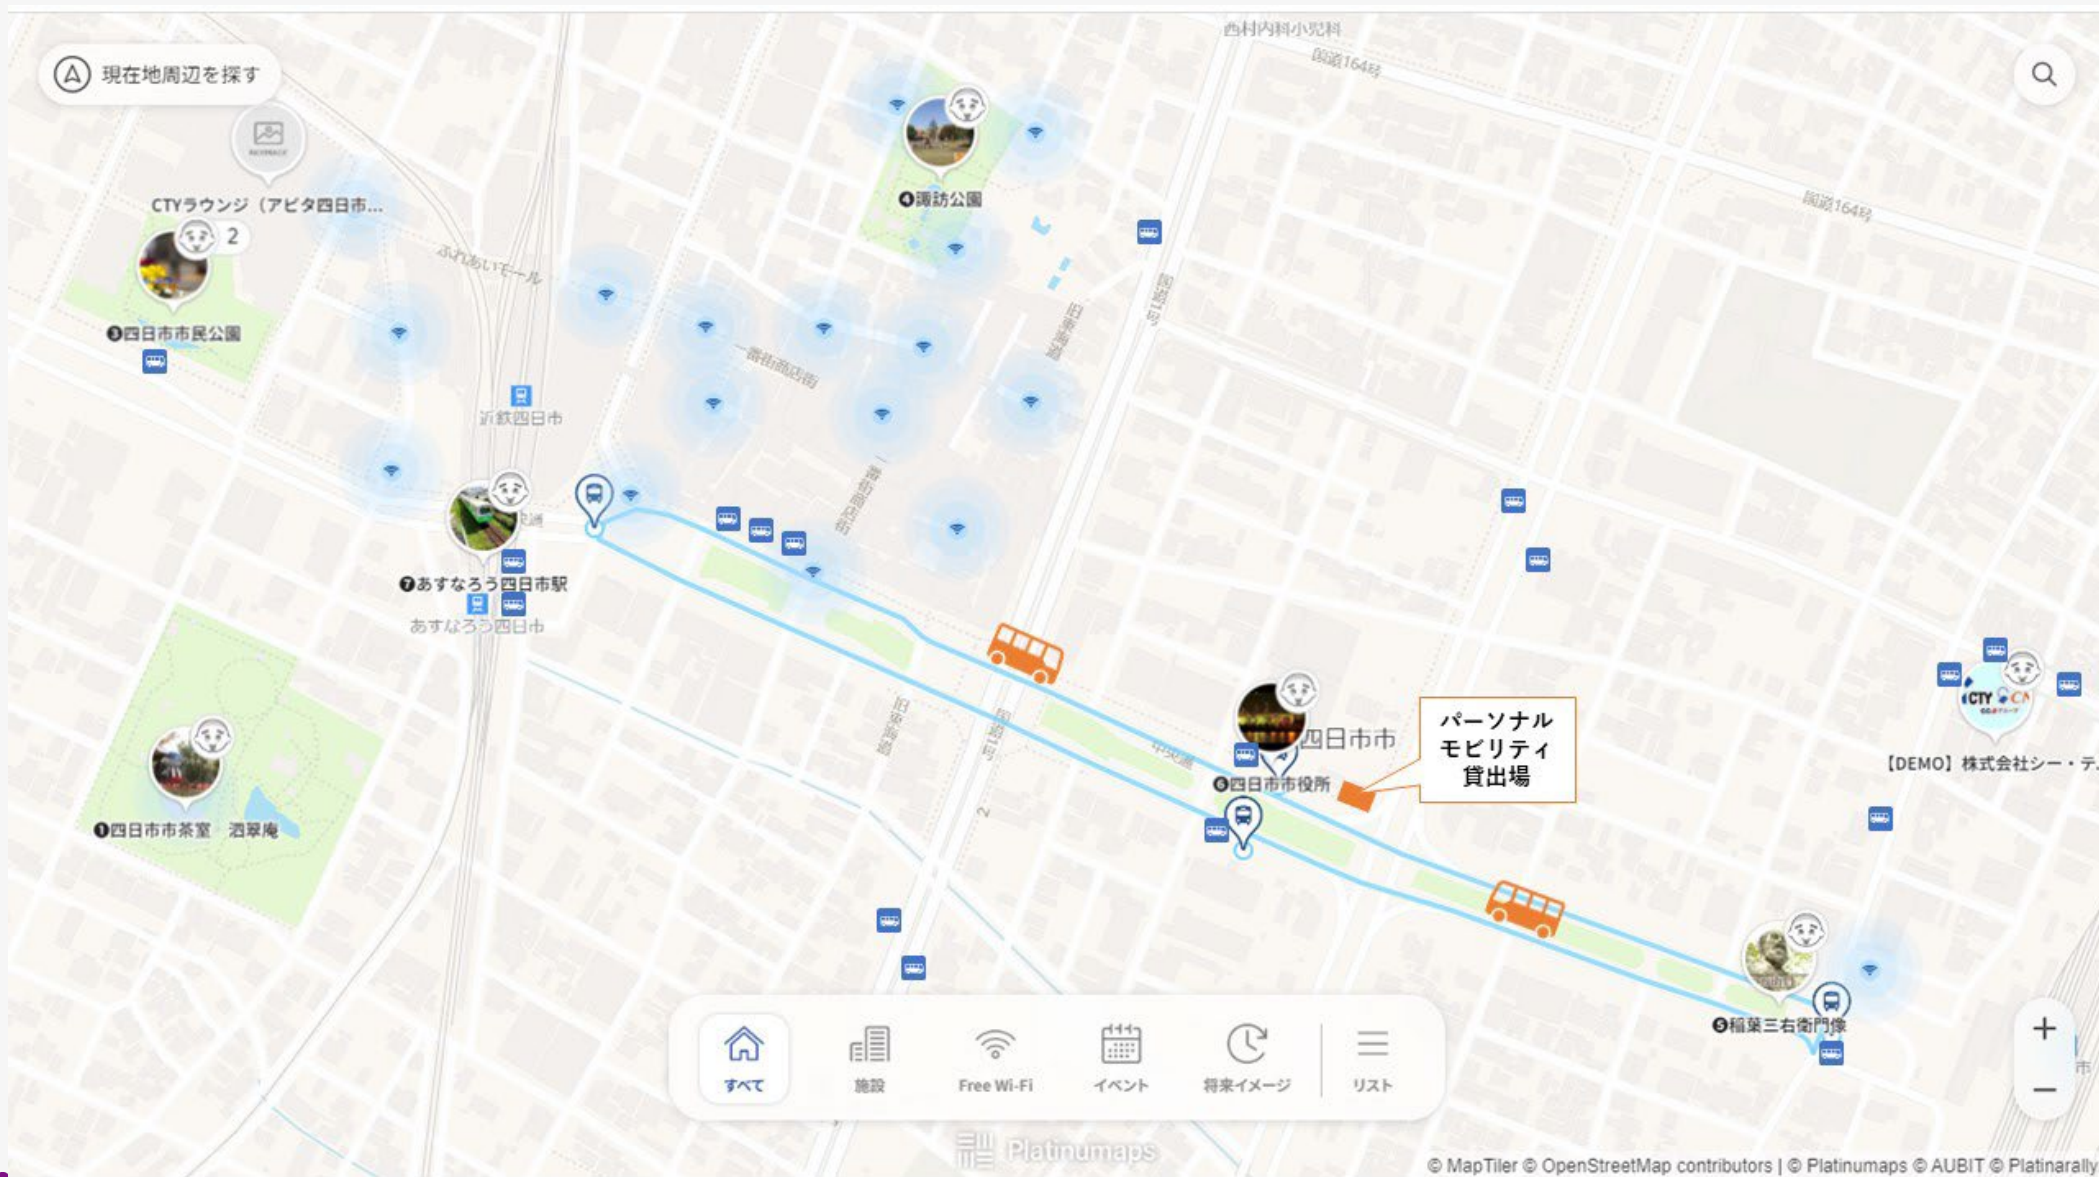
現在地周辺を探す

西村内科小児科

国道164号

CTYラウンジ（アピタ四日市...

2

❹諏訪公園

国道164号

❸四日市市民公園

ふれあいモール

一番街商店街

近鉄四日市

旧東海道

国道1号

❼あすなろう四日市駅

あすなろう四日市

一番街商店街

旧東海道

国道1号

四日市市

❻四日市市役所

パーソナル
モビリティ
貸出場

【DEMO】株式会社シー・テ

❶四日市市茶室　泗翠庵

❺稲葉三右衛門像

すべて　施設　Free Wi-Fi　イベント　将来イメージ　リスト

Platinumaps

© MapTiler © OpenStreetMap contributors | © Platinumaps © AUBIT © Platinarally